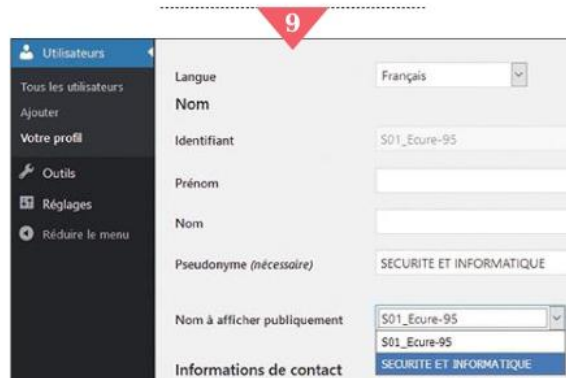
9

Utilisateurs
Tous les utilisateurs
Ajouter
Votre profil
Outils
Réglages
Réduire le menu

Langue
Français

Nom

Identifiant
S01_Ecure-95

Prénom

Nom

Pseudonyme (nécessaire)
SECURITE ET INFORMATIQUE

Nom à afficher publiquement
S01_Ecure-95
S01_Ecure-95
SECURITE ET INFORMATIQUE

Informations de contact